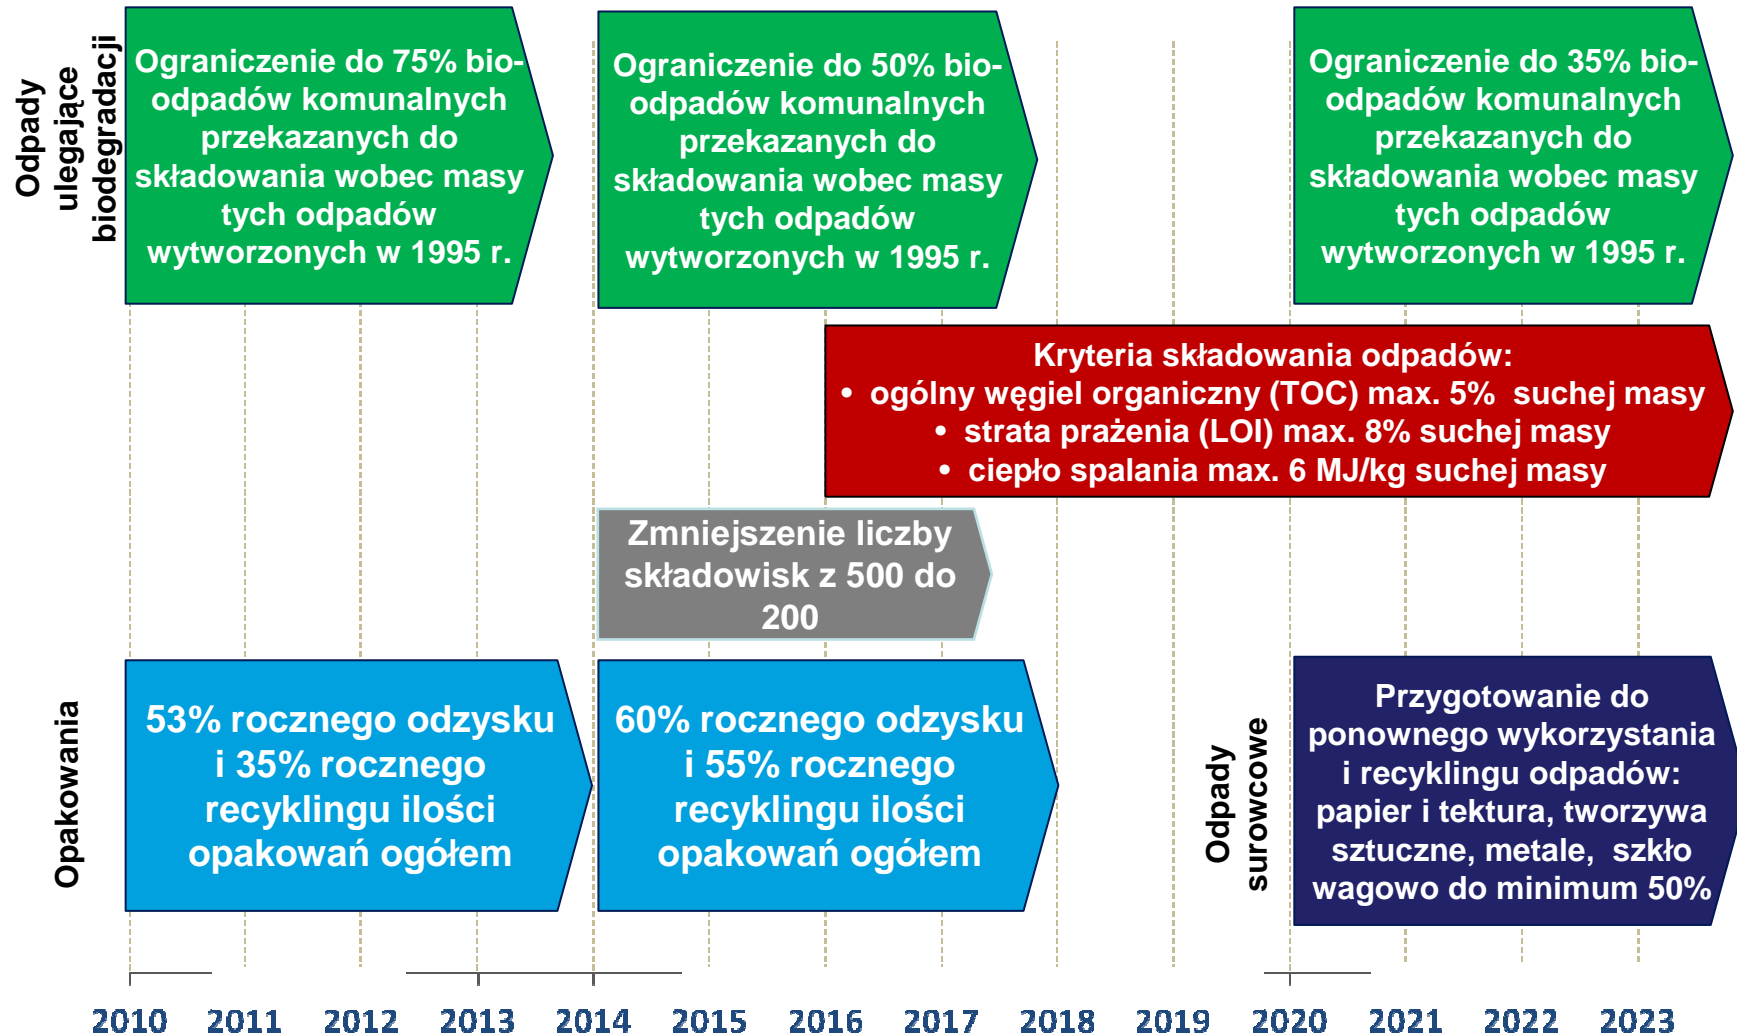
Odpady ulegające biodegradacji

Ograniczenie do 75% bioodpadów komunalnych przekazanych do składowania wobec masy tych odpadów wytworzonych w 1995 r.

Ograniczenie do 50% bioodpadów komunalnych przekazanych do składowania wobec masy tych odpadów wytworzonych w 1995 r.

Ograniczenie do 35% bioodpadów komunalnych przekazanych do składowania wobec masy tych odpadów wytworzonych w 1995 r.

Kryteria składowania odpadów:
• ogólny węgiel organiczny (TOC) max. 5% suchej masy
• strata prażenia (LOI) max. 8% suchej masy
• ciepło spalania max. 6 MJ/kg suchej masy

Zmniejszenie liczby składowisk z 500 do 200

Opakowania

53% rocznego odzysku i 35% rocznego recyklingu ilości opakowań ogółem

60% rocznego odzysku i 55% rocznego recyklingu ilości opakowań ogółem

Odpady surowcowe

Przygotowanie do ponownego wykorzystania i recyklingu odpadów: papier i tektura, tworzywa sztuczne, metale, szkło wagowo do minimum 50%

2010 2011 2012 2013 2014 2015 2016 2017 2018 2019 2020 2021 2022 2023